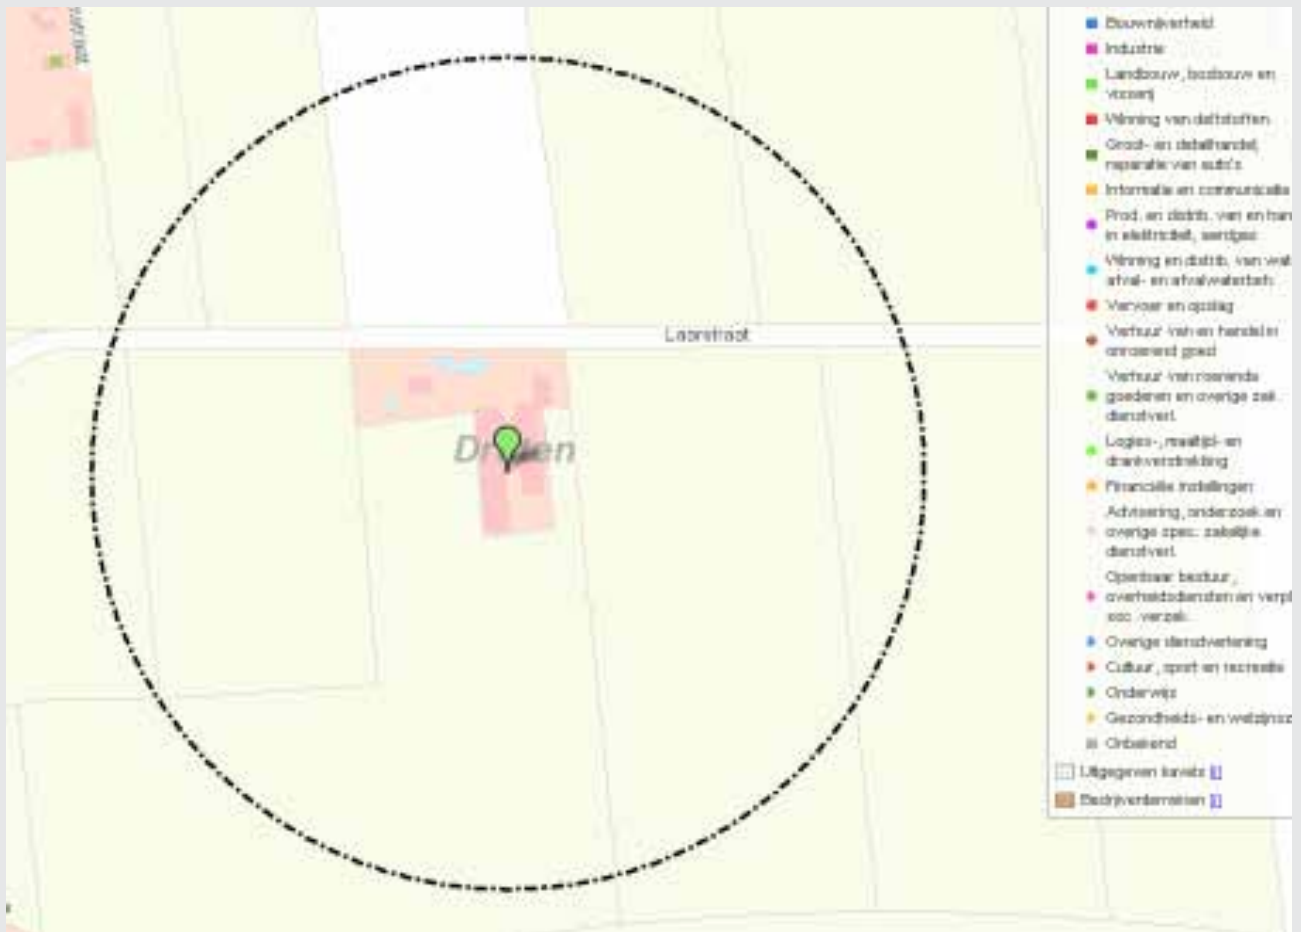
Laarstraat

Dr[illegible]en

Bouwnijverheid
Industrie
Landbouw, bosbouw en visserij
Winning van delfstoffen
Groot- en detailhandel; reparatie van auto's
Informatie en communicatie
Prod. en distrib. van en han in elektriciteit, aardgas
Winning en distrib. van wat afval- en afvalwaterbeh.
Vervoer en opslag
Verhuur van en handel in onroerend goed
Verhuur van roerende goederen en overige zak. dienstverl.
Logies-, maaltijd- en drankverstrekking
Financiële instellingen
Advisering, onderzoek en overige spec. zakelijke dienstverl.
Openbaar bestuur, overheidsdiensten en verpl soc. verzek.
Overige dienstverlening
Cultuur, sport en recreatie
Onderwijs
Gezondheids- en welzijnsz
Onbekend
Uitgegeven kavels [i]
Bedrijventerreinen [i]